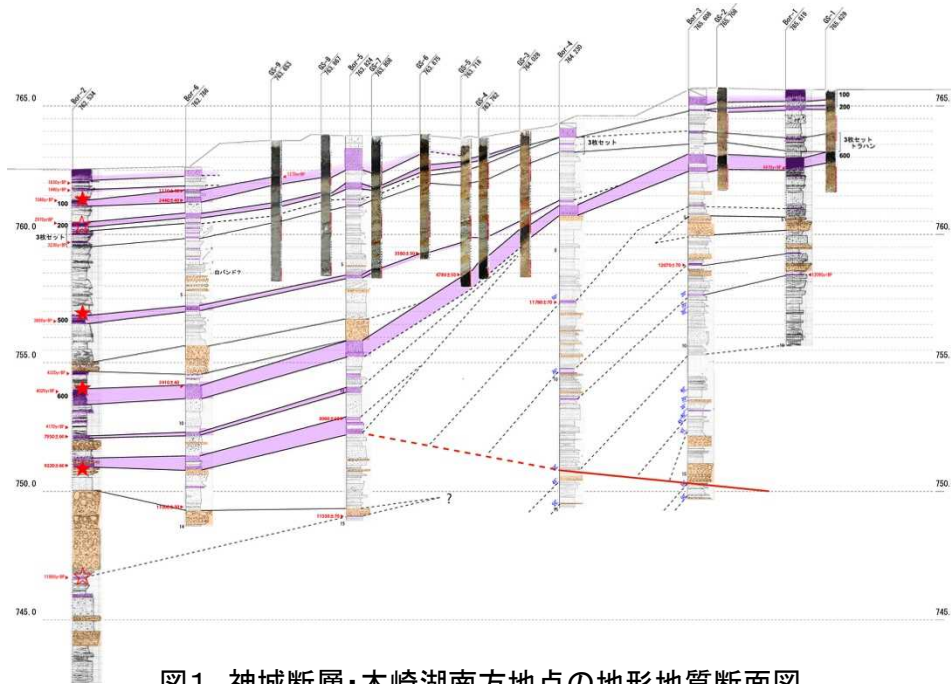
765.0

760.0

755.0

750.0

745.0

765.

760.

755.

750.

745.

Bor-2
Bor-6
GS-9
GS-8
Bor-5
GS-7
GS-6
GS-5
GS-4
GS-3
Bor-4
Bor-3
GS-2
Bor-1
GS-1

100
200
3枚セット
500
600

100
200
3枚セット
トラハン
600

3枚セット

ロバンドナ

?

図1 神城断層・木崎湖南方地点の地形地質断面図